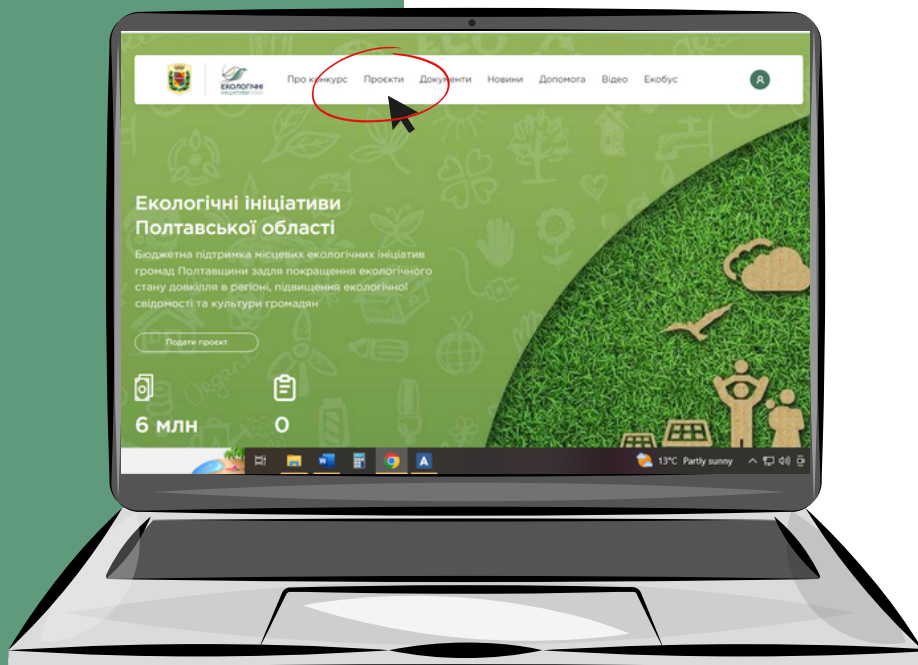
ЕКОЛОГІЧНІ ІНІЦІАТИВИ

Про конкурс Проєкти Документи Новини Допомога Відео Екобус

Екологічні ініціативи Полтавської області

Бюджетна підтримка місцевих екологічних ініціатив громад Полтавщини задля покращення екологічного стану довкілля в регіоні, підвищення екологічної свідомості та культури громадян

Подати проєкт

6 млн

0

13°C Partly sunny